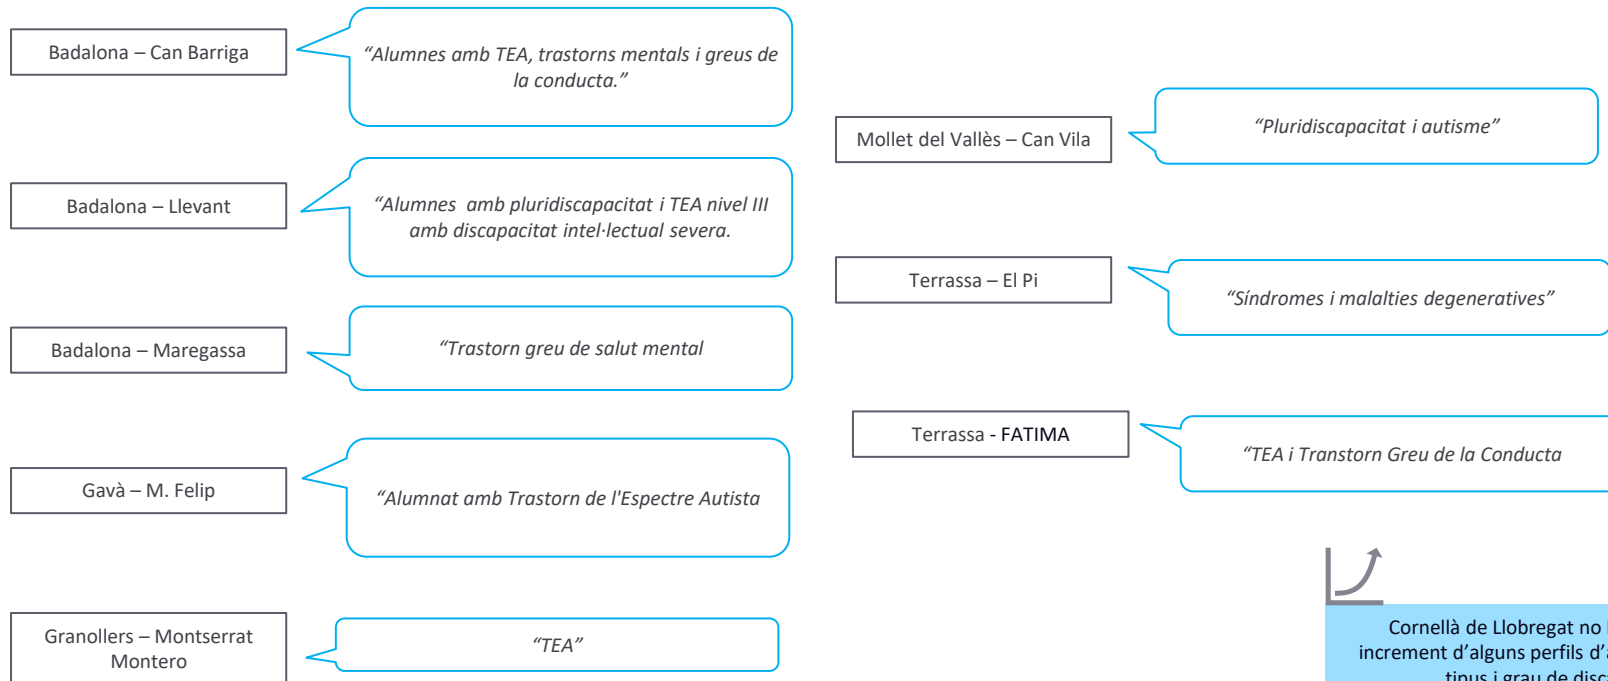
Badalona – Can Barriga

"Alumnes amb TEA, trastorns mentals i greus de la conducta."

Badalona – Llevant

"Alumnes amb pluridiscapacitat i TEA nivel III amb discapacitat intel·lectual severa.

Badalona – Maregassa

"Trastorn greu de salut mental

Gavà – M. Felip

"Alumnat amb Trastorn de l'Espectre Autista

Granollers – Montserrat Montero

"TEA"

Mollet del Vallès – Can Vila

"Pluridiscapacitat i autisme"

Terrassa – El Pi

"Síndromes i malalties degeneratives"

Terrassa - FATIMA

"TEA i Transtorn Greu de la Conducta

Cornellà de Llobregat no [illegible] increment d'alguns perfils d'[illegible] tipus i grau de disc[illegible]